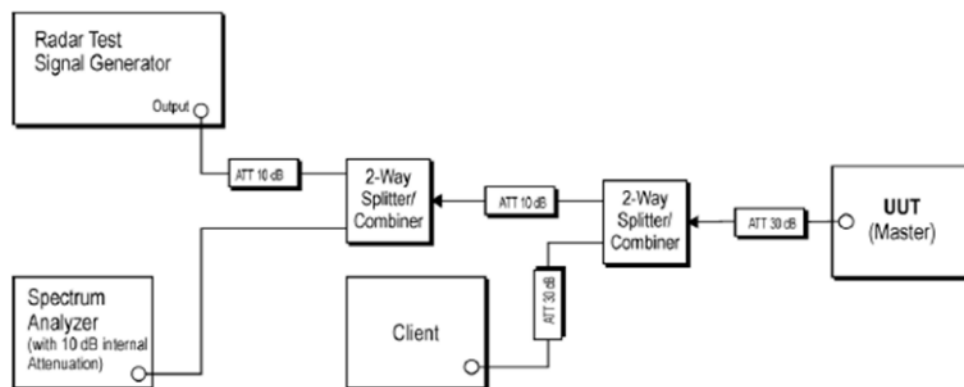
Radar Test Signal Generator

Output

ATT 10 dB

2-Way Splitter/ Combiner

ATT 10 dB

2-Way Splitter/ Combiner

ATT 30 dB

UUT (Master)

Spectrum Analyzer (with 10 dB internal Attenuation)

Client

ATT 30 dB